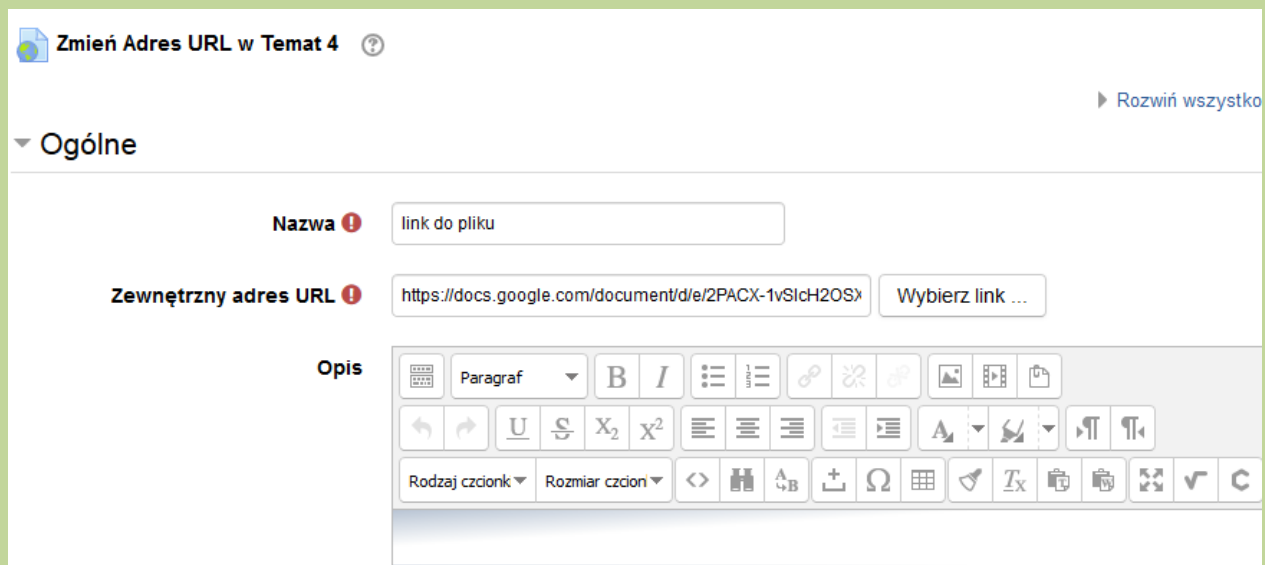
Zmień Adres URL w Temat 4

Rozwiń wszystko

Ogólne

Nazwa
link do pliku

Zewnętrzny adres URL
https://docs.google.com/document/d/e/2PACX-1vSIcH2OSX
Wybierz link ...

Opis
Paragraf
B I
U S $X_2$ $X^2$
Rodzaj czcionk
Rozmiar czcion